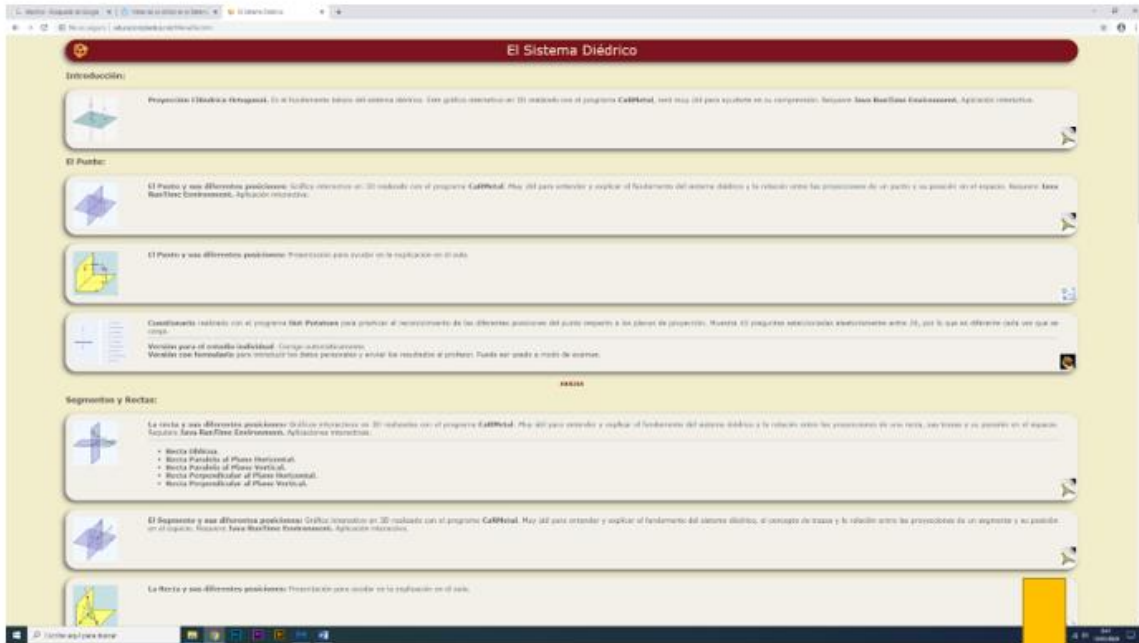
El Sistema Diédrico

Introducción:

Proyección Cilíndrica Ortogonal. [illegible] CaRMetal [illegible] Java RunTime Environment. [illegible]

El Punto:

El Punto y sus diferentes posiciones: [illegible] CaRMetal. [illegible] Java RunTime Environment. Aplicación interactiva.

El Punto y sus diferentes posiciones: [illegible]

Cuestionario realizado con el programa Hot Potatoes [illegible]

Versión para el estudio individual. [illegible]
Versión con formulario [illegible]

Segmentos y Rectas:

La recta y sus diferentes posiciones: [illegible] CaRMetal. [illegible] Java RunTime Environment. Aplicaciones interactivas.

• Recta Oblicua.
• Recta Paralela al Plano Horizontal.
• Recta Paralela al Plano Vertical.
• Recta Perpendicular al Plano Horizontal.
• Recta Perpendicular al Plano Vertical.

El Segmento y sus diferentes posiciones: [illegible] CaRMetal. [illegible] Java RunTime Environment. Aplicación interactiva.

La Recta y sus diferentes posiciones: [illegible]

Escribe aquí para buscar